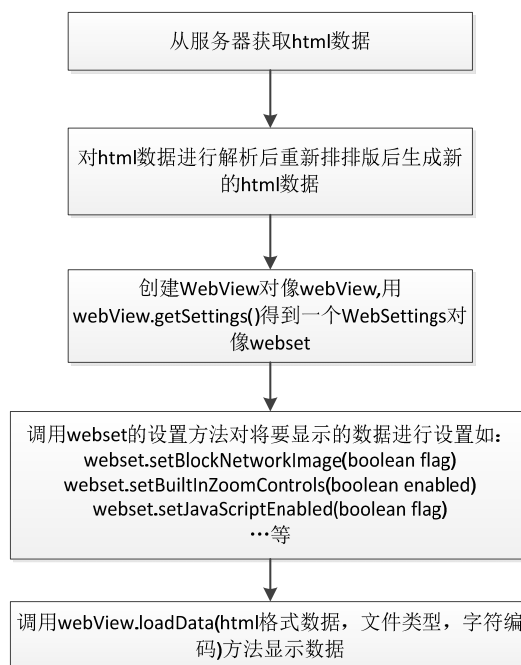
从服务器获取html数据

对html数据进行解析后重新排排版后生成新的html数据

创建WebView对像webView,用webView.getSettings()得到一个WebSettings对像webset

调用webset的设置方法对将要显示的数据进行设置如:
webset.setBlockNetworkImage(boolean flag)
webset.setBuiltInZoomControls(boolean enabled)
webset.setJavaScriptEnabled(boolean flag)
…等

调用webView.loadData(html格式数据，文件类型，字符编码)方法显示数据